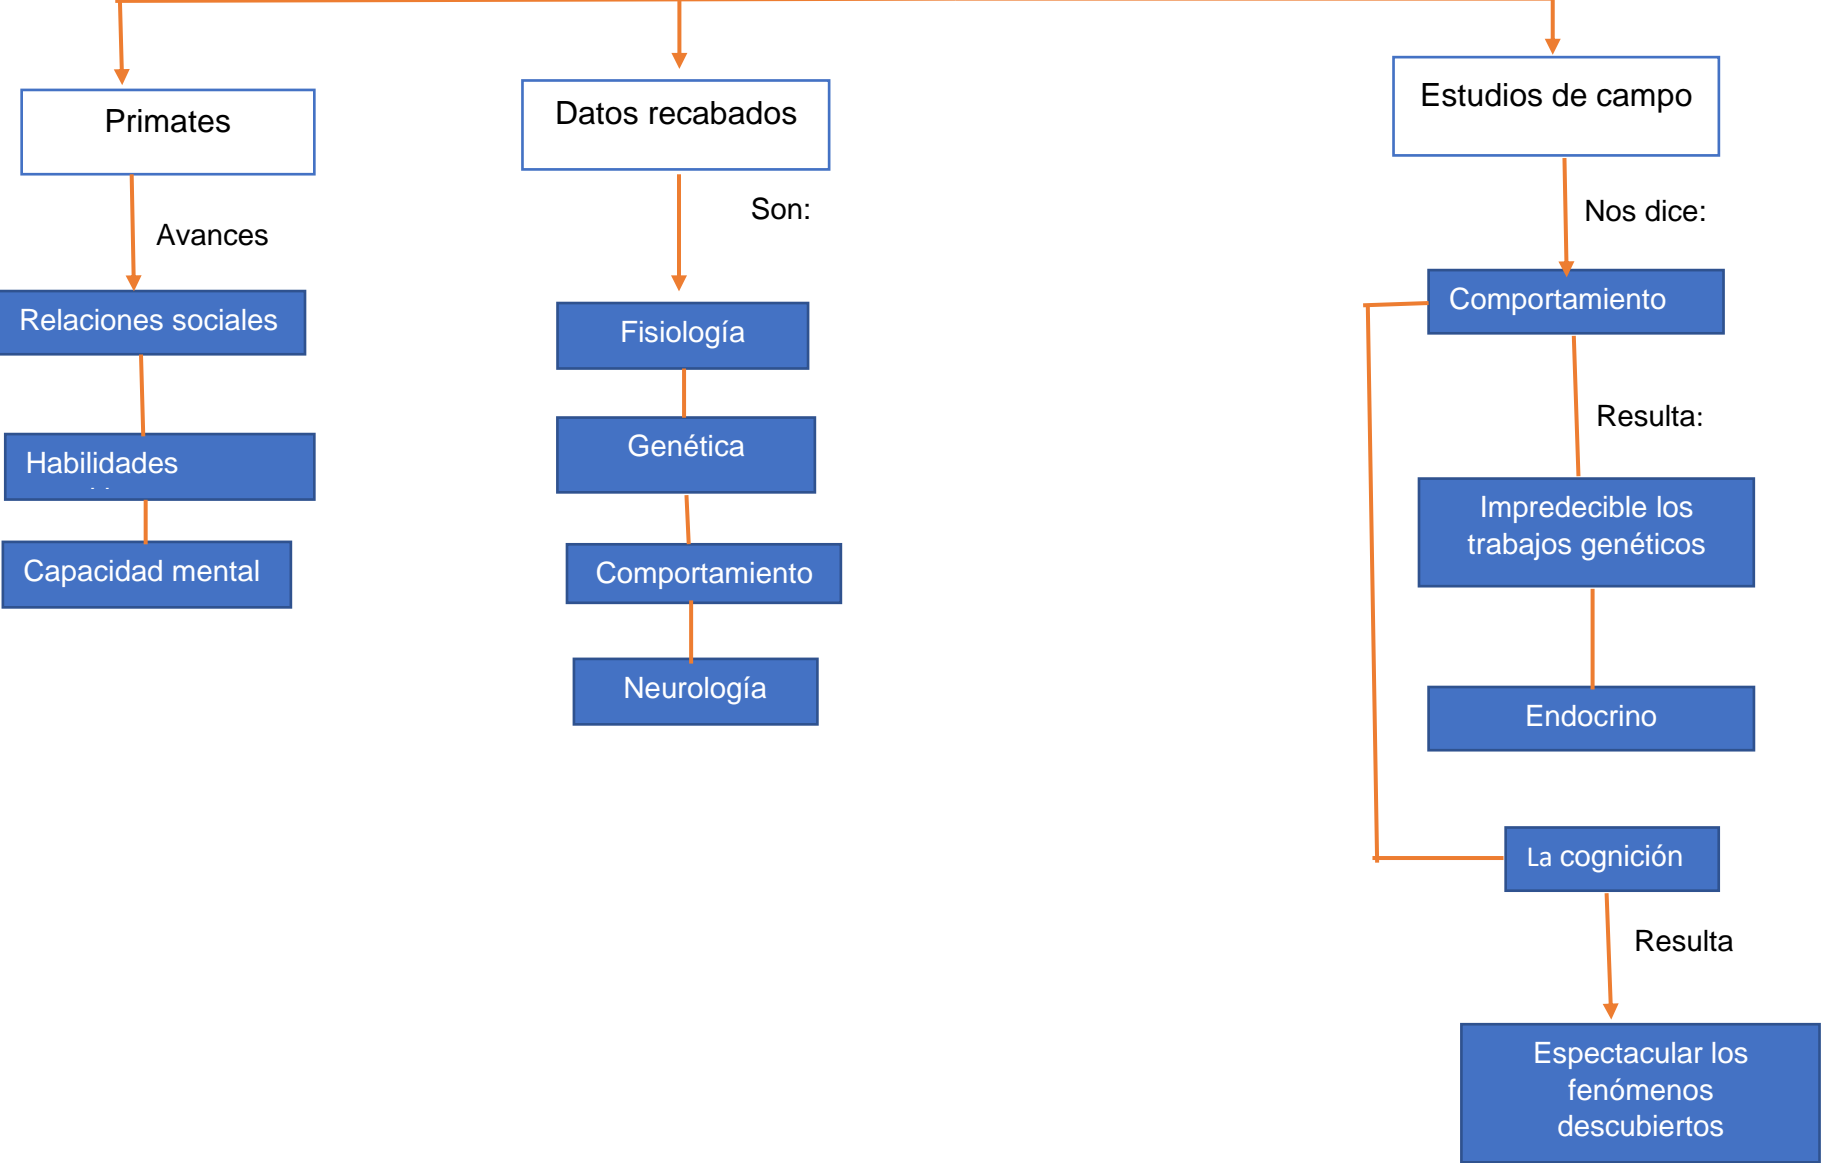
Primates

Avances

Relaciones sociales

Habilidades

Capacidad mental

Datos recabados

Son:

Fisiología

Genética

Comportamiento

Neurología

Estudios de campo

Nos dice:

Comportamiento

Resulta:

Impredecible los trabajos genéticos

Endocrino

La cognición

Resulta

Espectacular los fenómenos descubiertos